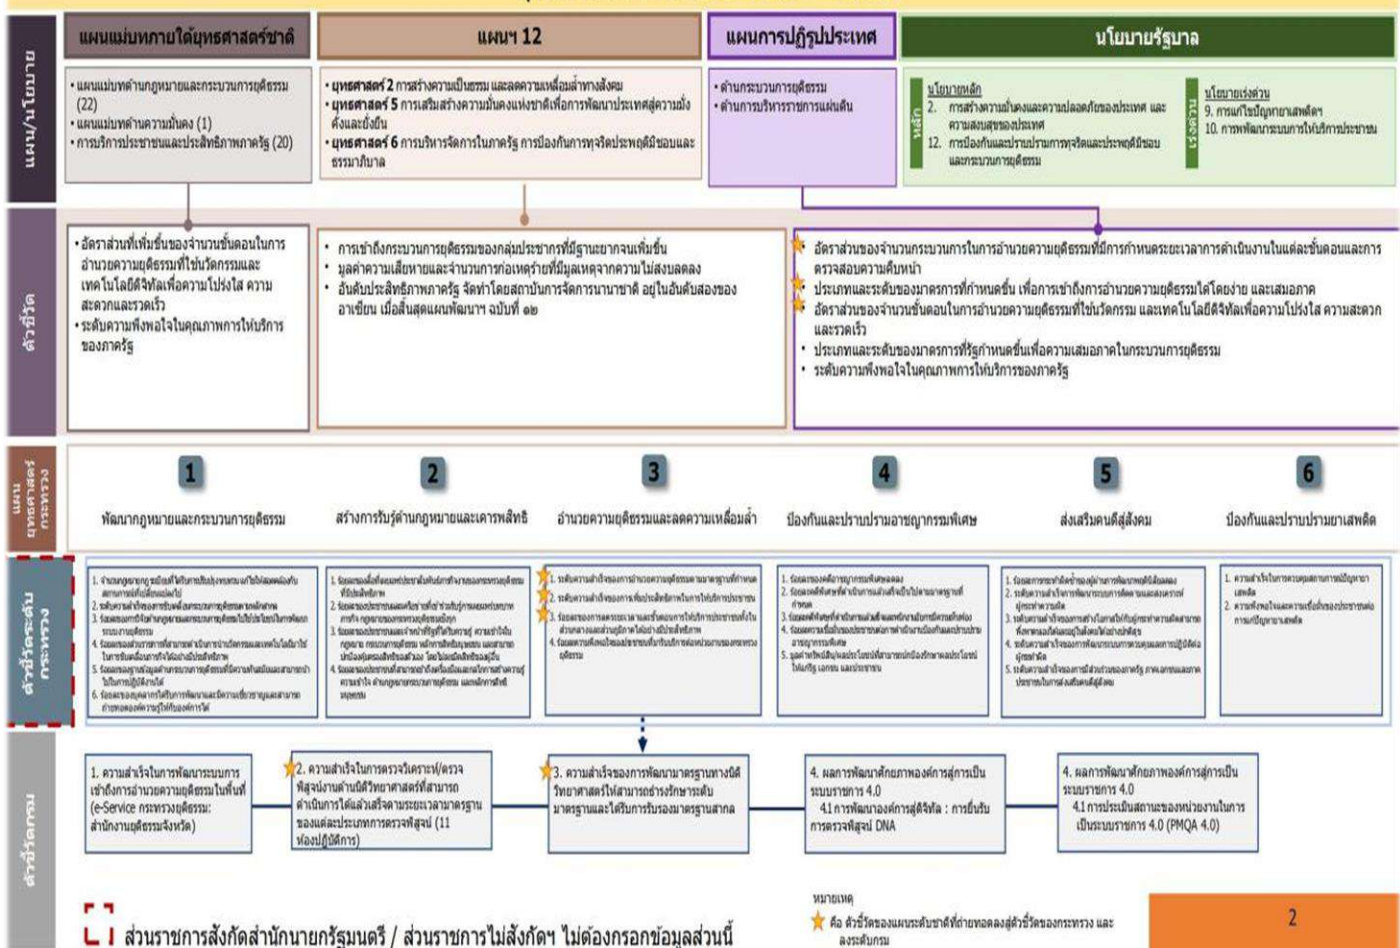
แผน/นโยบาย

แผนแม่บทภายใต้ยุทธศาสตร์ชาติ

• แผนแม่บทด้านกฎหมายและกระบวนการยุติธรรม (22)
• แผนแม่บทด้านความมั่นคง (1)
• การบริการประชาชนและประสิทธิภาพภาครัฐ (20)

แผนฯ 12

• ยุทธศาสตร์ 2 การสร้างความเป็นธรรม และลดความเหลื่อมล้ำทางสังคม
• ยุทธศาสตร์ 5 การเสริมสร้างความมั่นคงแห่งชาติเพื่อการพัฒนาประเทศสู่ความมั่งคั่งและยั่งยืน
• ยุทธศาสตร์ 6 การบริหารจัดการในภาครัฐ การป้องกันการทุจริตประพฤติมิชอบและธรรมาภิบาล

แผนการปฏิรูปประเทศ

• ด้านกระบวนการยุติธรรม
• ด้านการบริหารราชการแผ่นดิน

นโยบายรัฐบาล

หลัก
นโยบายหลัก
2. การสร้างความมั่นคงและความปลอดภัยของประเทศ และความสงบสุขของประเทศ
12. การป้องกันและปราบปรามการทุจริตและประพฤติมิชอบและกระบวนการยุติธรรม

เร่งด่วน
นโยบายเร่งด่วน
9. การแก้ไขปัญหายาเสพติดฯ
10. การพัฒนาระบบการให้บริการประชาชน

ตัวชี้วัด

• อัตราส่วนที่เพิ่มขึ้นของจำนวนขั้นตอนในการอำนวยความยุติธรรมที่ใช้นวัตกรรมและเทคโนโลยีดิจิทัลเพื่อความโปร่งใส ความสะดวกและรวดเร็ว
• ระดับความพึงพอใจในคุณภาพการให้บริการของภาครัฐ

• การเข้าถึงกระบวนการยุติธรรมของกลุ่มประชากรที่มีฐานะยากจนเพิ่มขึ้น
• มูลค่าความเสียหายและจำนวนการก่อเหตุร้ายที่มีมูลเหตุจากความไม่สงบลดลง
• อันดับประสิทธิภาพภาครัฐ จัดทำโดยสถาบันการจัดการนานาชาติ อยู่ในอันดับสองของอาเซียน เมื่อสิ้นสุดแผนพัฒนาฯ ฉบับที่ ๑๒

• อัตราส่วนของจำนวนกระบวนการในการอำนวยความยุติธรรมที่มีการกำหนดระยะเวลาการดำเนินงานในแต่ละขั้นตอนและการตรวจสอบความคืบหน้า
• ประเภทและระดับของมาตรการที่กำหนดขึ้น เพื่อการเข้าถึงการอำนวยความยุติธรรมได้โดยง่าย และเสมอภาค
• อัตราส่วนของจำนวนขั้นตอนในการอำนวยความยุติธรรมที่ใช้นวัตกรรม และเทคโนโลยีดิจิทัลเพื่อความโปร่งใส ความสะดวกและรวดเร็ว
• ประเภทและระดับของมาตรการที่รัฐกำหนดขึ้นเพื่อความเสมอภาคในกระบวนการยุติธรรม
• ระดับความพึงพอใจในคุณภาพการให้บริการของภาครัฐ

แผนยุทธศาสตร์กระทรวง

1 พัฒนากฎหมายและกระบวนการยุติธรรม
2 สร้างการรับรู้ด้านกฎหมายและเคารพสิทธิ
3 อำนวยความยุติธรรมและลดความเหลื่อมล้ำ
4 ป้องกันและปราบปรามอาชญากรรมพิเศษ
5 ส่งเสริมคนดีสู่สังคม
6 ป้องกันและปราบปรามยาเสพติด

ตัวชี้วัดระดับกระทรวง

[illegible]

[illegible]

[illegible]

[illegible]

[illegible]

1. ความสำเร็จในการควบคุมสถานการณ์ปัญหายาเสพติด
2. ความพึงพอใจในผลการแก้ไขของประชาชนต่อการแก้ปัญหายาเสพติด

ตัวชี้วัดกรม

1. ความสำเร็จในการพัฒนาระบบการเข้าถึงการอำนวยความยุติธรรมในพื้นที่ (e-Service กระทรวงยุติธรรม: สำนักงานยุติธรรมจังหวัด)

2. ความสำเร็จในการตรวจวิเคราะห์/ตรวจพิสูจน์งานด้านนิติวิทยาศาสตร์ที่สามารถดำเนินการได้แล้วเสร็จตามระยะเวลามาตรฐานของแต่ละประเภทการตรวจพิสูจน์ (11 ห้องปฏิบัติการ)

3. ความสำเร็จของการพัฒนามาตรฐานทางนิติวิทยาศาสตร์ให้สามารถธำรงรักษาระดับมาตรฐานและได้รับการรับรองมาตรฐานสากล

4. ผลการพัฒนาศักยภาพองค์การสู่การเป็นระบบราชการ 4.0
4.1 การพัฒนาองค์การสู่ดิจิทัล : การยื่นรับการตรวจพิสูจน์ DNA

4. ผลการพัฒนาศักยภาพองค์การสู่การเป็นระบบราชการ 4.0
4.1 การประเมินสถานะของหน่วยงานในการเป็นระบบราชการ 4.0 (PMQA 4.0)

ส่วนราชการสังกัดสำนักนายกรัฐมนตรี / ส่วนราชการไม่สังกัดฯ ไม่ต้องกรอกข้อมูลส่วนนี้

หมายเหตุ
คือ ตัวชี้วัดของแผนระดับชาติที่ถ่ายทอดลงสู่ตัวชี้วัดของกระทรวง และลงระดับกรม

2